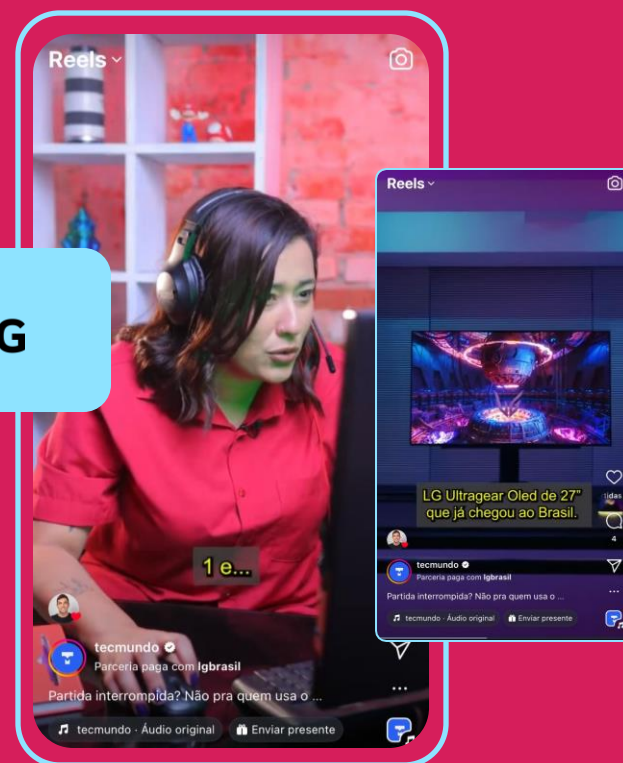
G

Reels

1 e...

tecmundo
Parceria paga com lgbrasil
Partida interrompida? Não pra quem usa o ...
tecmundo · Áudio original
Enviar presente

Reels

LG Ultragear Oled de 27" que já chegou ao Brasil.

tecmundo
Parceria paga com lgbrasil
Partida interrompida? Não pra quem usa o ...
tecmundo · Áudio original
Enviar presente
4